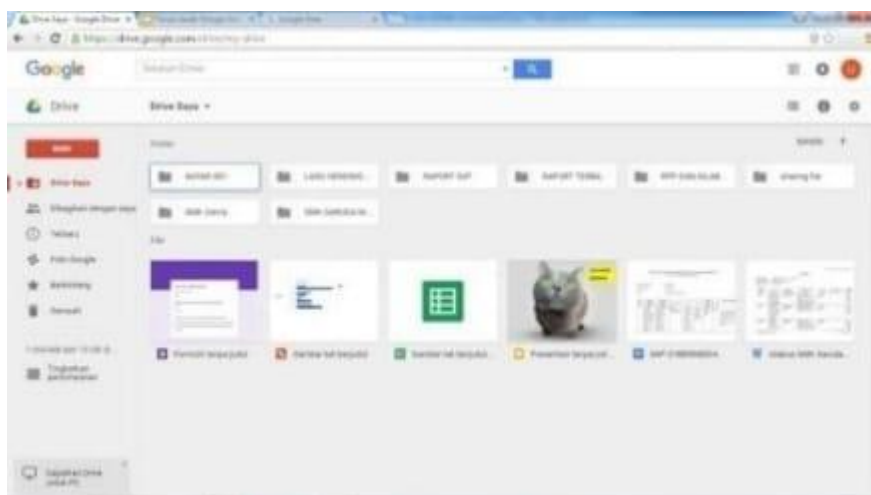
Drive Saya - Google Drive

Google

Drive

Drive Saya

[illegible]

Drive Saya

Dibagikan dengan saya

Terbaru

Foto Google

Berbintang

Sampah

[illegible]

Tingkatkan penyimpanan

Folder

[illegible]

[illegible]

RAPORT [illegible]

RAPORT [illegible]

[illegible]

sharing file

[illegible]

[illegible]

File

Formulir tanpa judul

Gambar tak berjudul

Spreadsheet tak berjudul

Presentasi tanpa judul

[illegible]

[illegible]

Dapatkan Drive untuk PC